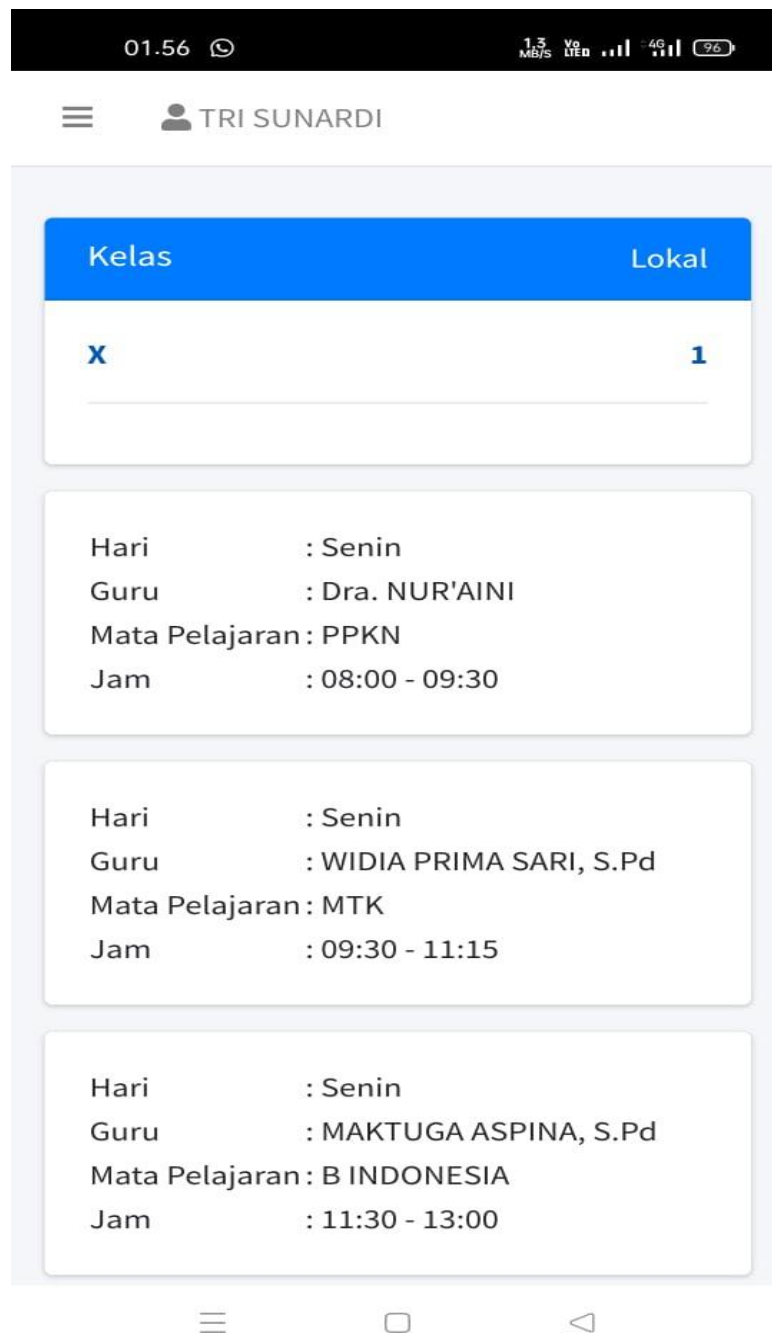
01.56 1.3 MB/S Vo LTE 4G 96

TRI SUNARDI

Kelas Lokal

X 1

Hari : Senin
Guru : Dra. NUR'AINI
Mata Pelajaran : PPKN
Jam : 08:00 - 09:30

Hari : Senin
Guru : WIDIA PRIMA SARI, S.Pd
Mata Pelajaran : MTK
Jam : 09:30 - 11:15

Hari : Senin
Guru : MAKTUGA ASPINA, S.Pd
Mata Pelajaran : B INDONESIA
Jam : 11:30 - 13:00